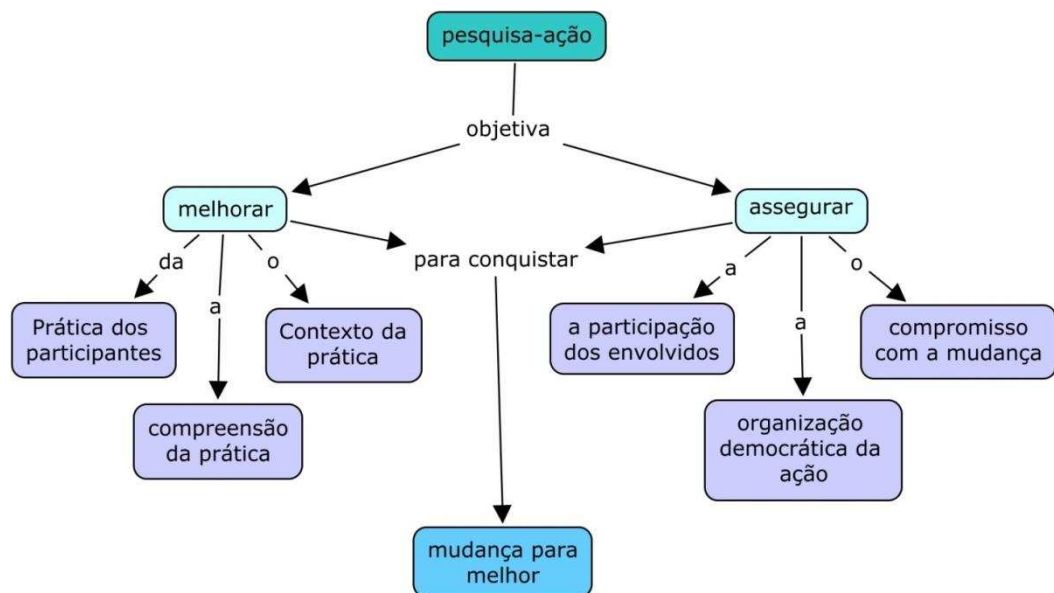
pesquisa-ação

objetiva

melhorar

assegurar

para conquistar

da

a

o

Prática dos participantes

Contexto da prática

compreensão da prática

a

a

o

a participação dos envolvidos

compromisso com a mudança

organização democrática da ação

mudança para melhor